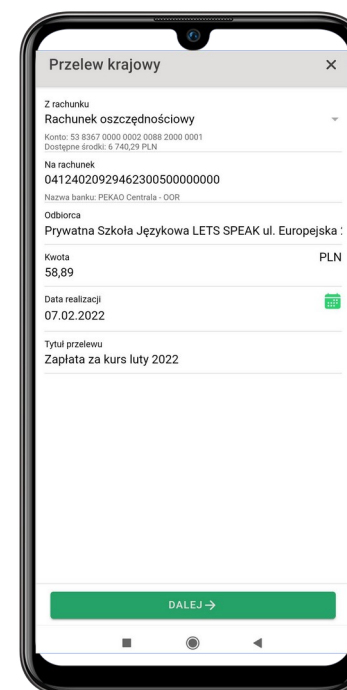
Przelew krajowy

Z rachunku
Rachunek oszczędnościowy
Konto: 53 8367 0000 0002 0088 2000 0001
Dostępne środki: 6 740,29 PLN

Na rachunek
04124020929462300500000000
Nazwa banku: PEKAO Centrala - OOR

Odbiorca
Prywatna Szkoła Językowa LETS SPEAK ul. Europejska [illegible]

Kwota
58,89
PLN

Data realizacji
07.02.2022

Tytuł przelewu
Zapłata za kurs luty 2022

DALEJ →